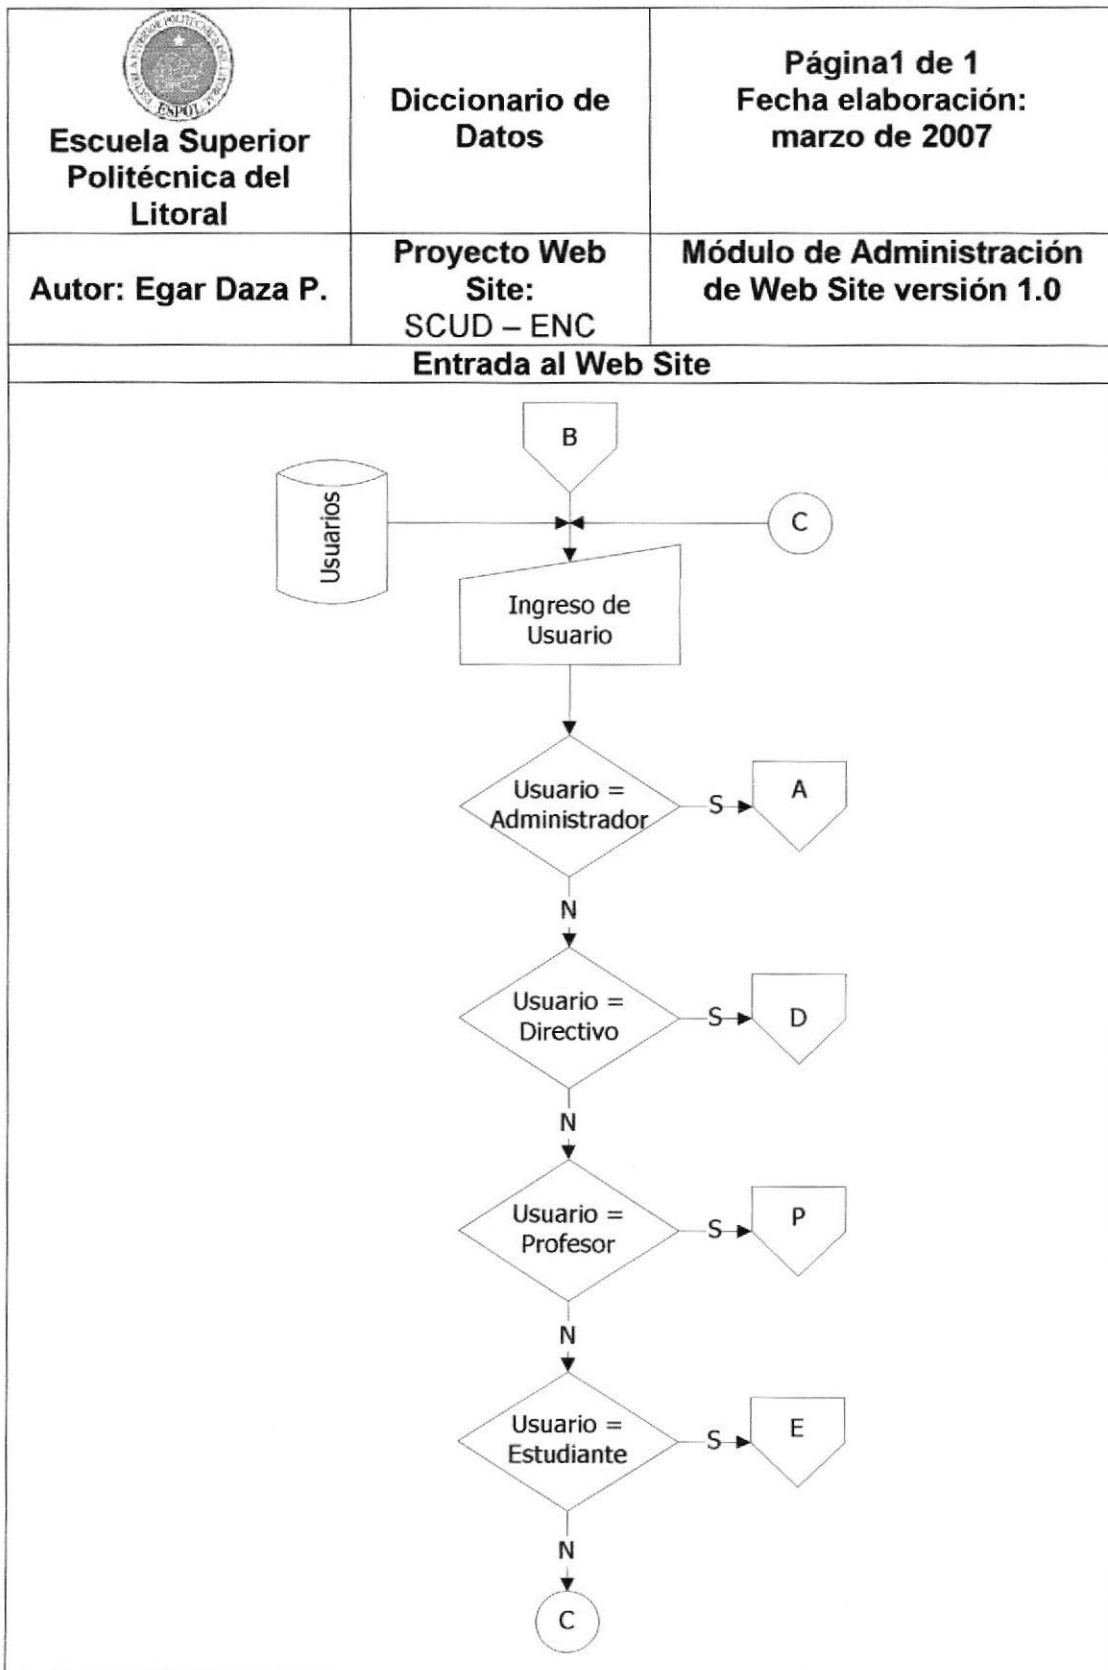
| Escuela Superior Politécnica del Litoral | Diccionario de Datos | Página1 de 1 Fecha elaboración: marzo de 2007 |
|---|---|---|
| Autor: Egar Daza P. | Proyecto Web Site: SCUD – ENC | Módulo de Administración de Web Site versión 1.0 |

Entrada al Web Site

B

Usuarios

C

Ingreso de Usuario

Usuario = Administrador

S

A

N

Usuario = Directivo

S

D

N

Usuario = Profesor

S

P

N

Usuario = Estudiante

S

E

N

C